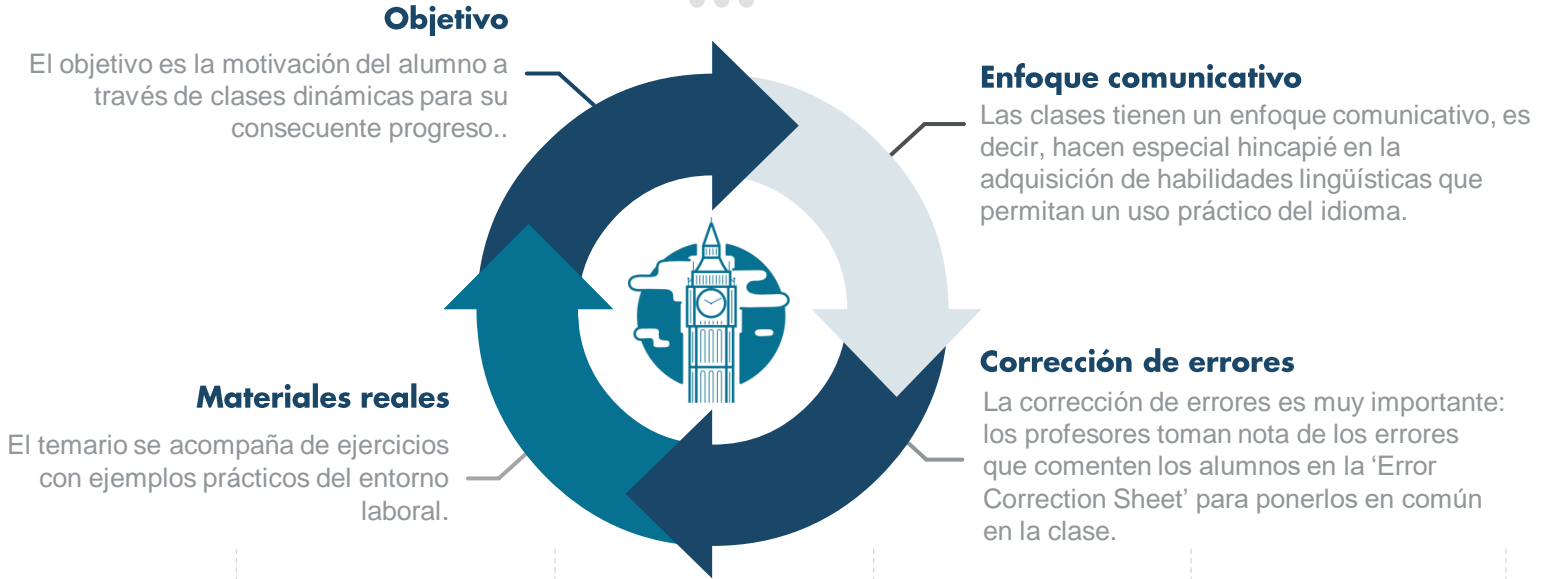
Objetivo

El objetivo es la motivación del alumno a través de clases dinámicas para su consecuente progreso..

Enfoque comunicativo

Las clases tienen un enfoque comunicativo, es decir, hacen especial hincapié en la adquisición de habilidades lingüísticas que permitan un uso práctico del idioma.

Corrección de errores

La corrección de errores es muy importante: los profesores toman nota de los errores que comenten los alumnos en la 'Error Correction Sheet' para ponerlos en común en la clase.

Materiales reales

El temario se acompaña de ejercicios con ejemplos prácticos del entorno laboral.